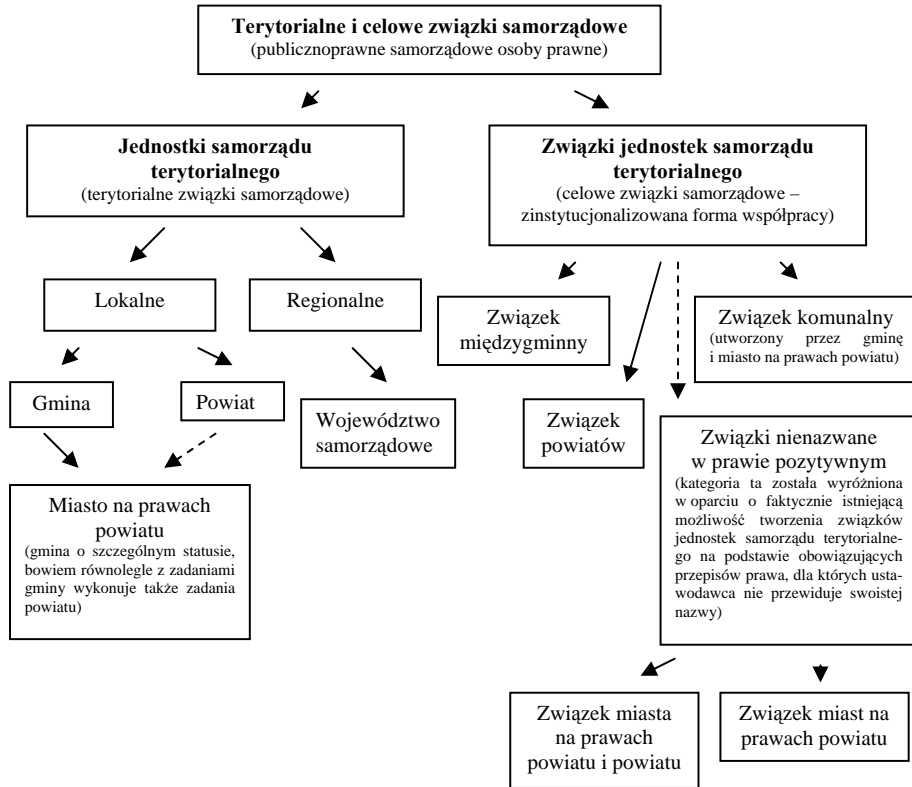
**Terytorialne i celowe związki samorządowe**
(publicznoprawne samorządowe osoby prawne)

**Jednostki samorządu terytorialnego**
(terytorialne związki samorządowe)

**Związki jednostek samorządu terytorialnego**
(celowe związki samorządowe – zinstytucjonalizowana forma współpracy)

Lokalne

Regionalne

Związek międzygminny

Związek komunalny
(utworzony przez gminę i miasto na prawach powiatu)

Gmina

Powiat

Województwo samorządowe

Związek powiatów

Związki nienazwane w prawie pozytywnym
(kategoria ta została wyróżniona w oparciu o faktycznie istniejącą możliwość tworzenia związków jednostek samorządu terytorialnego na podstawie obowiązujących przepisów prawa, dla których ustawodawca nie przewiduje swoistej nazwy)

Miasto na prawach powiatu
(gmina o szczególnym statusie, bowiem równolegle z zadaniami gminy wykonuje także zadania powiatu)

Związek miasta na prawach powiatu i powiatu

Związek miast na prawach powiatu